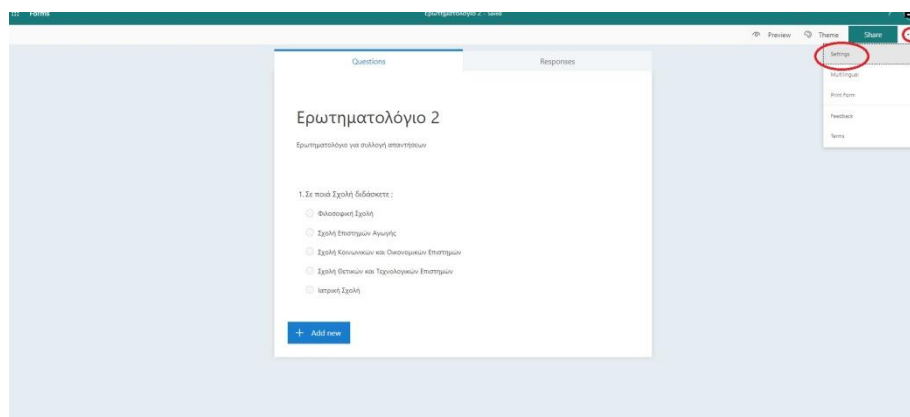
Forms

Ερωτηματολόγιο 2 - Saved

Preview Theme Share

Settings
Multilingual
Print Form
Feedback
Terms

Questions Responses

Ερωτηματολόγιο 2

Ερωτηματολόγιο για συλλογή απαντήσεων

1. Σε ποιά Σχολή διδάσκετε ;

Φιλοσοφική Σχολή

Σχολή Επιστημών Αγωγής

Σχολή Κοινωνικών και Οικονομικών Επιστημών

Σχολή Θετικών και Τεχνολογικών Επιστημών

Ιατρική Σχολή

+ Add new